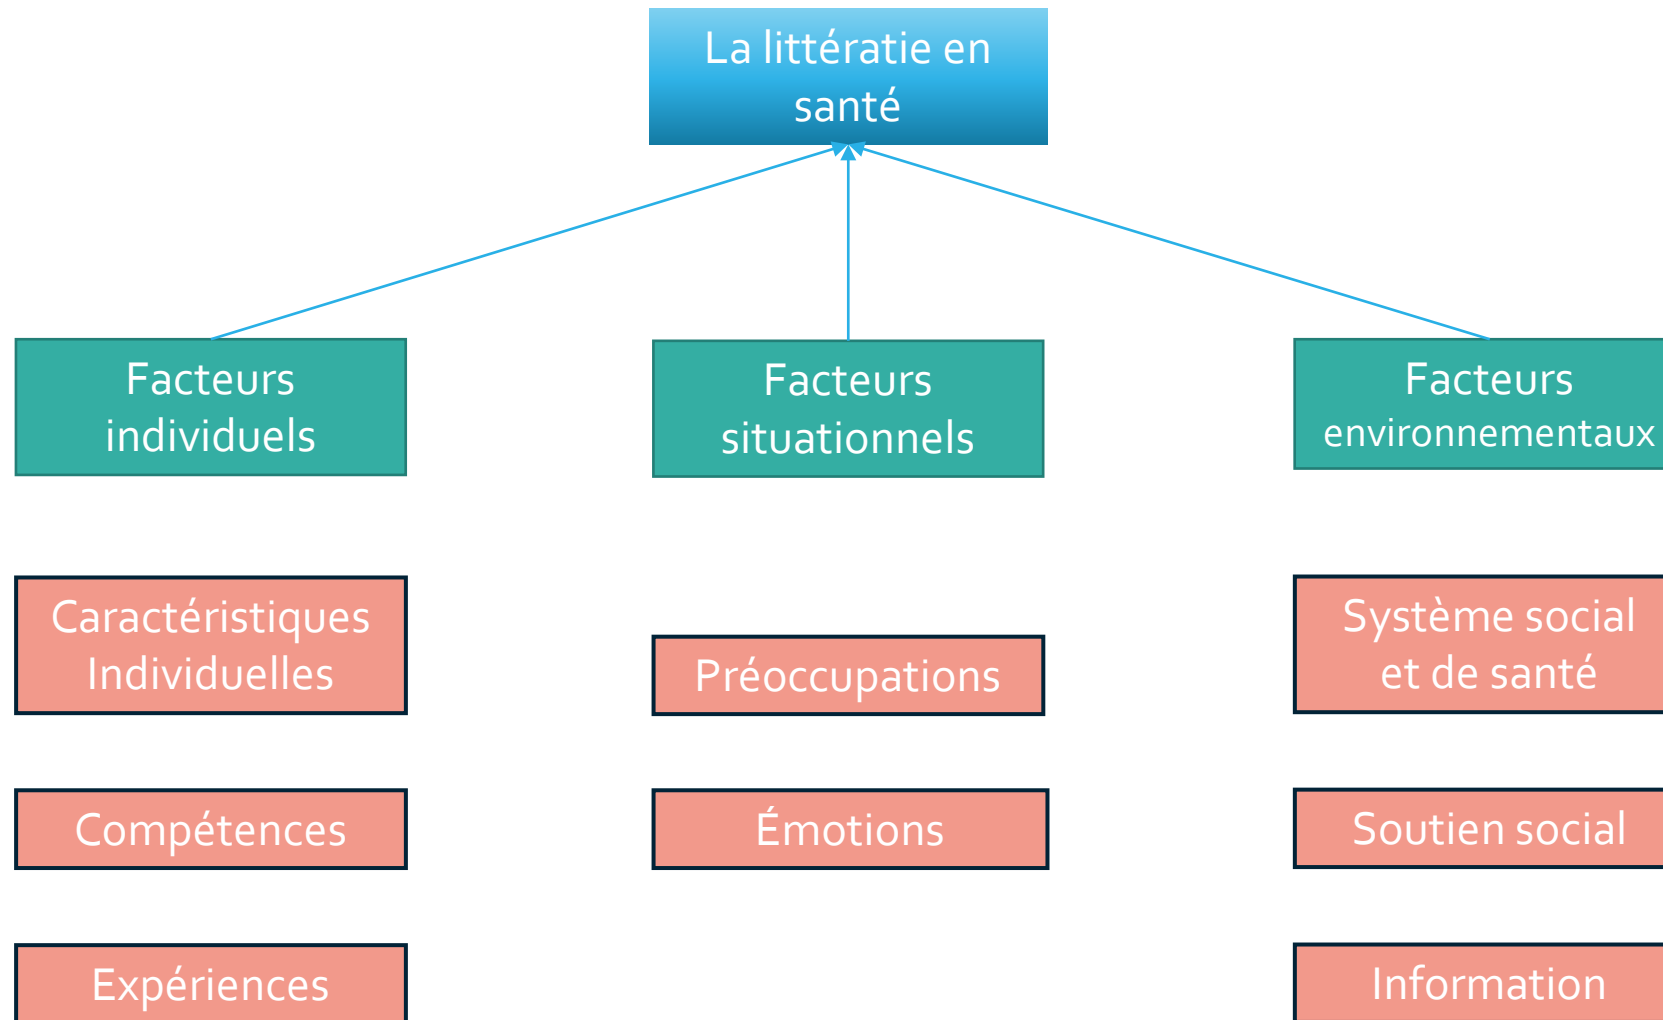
La littératie en santé

Facteurs individuels

Facteurs situationnels

Facteurs environnementaux

Caractéristiques Individuelles

Compétences

Expériences

Préoccupations

Émotions

Système social et de santé

Soutien social

Information